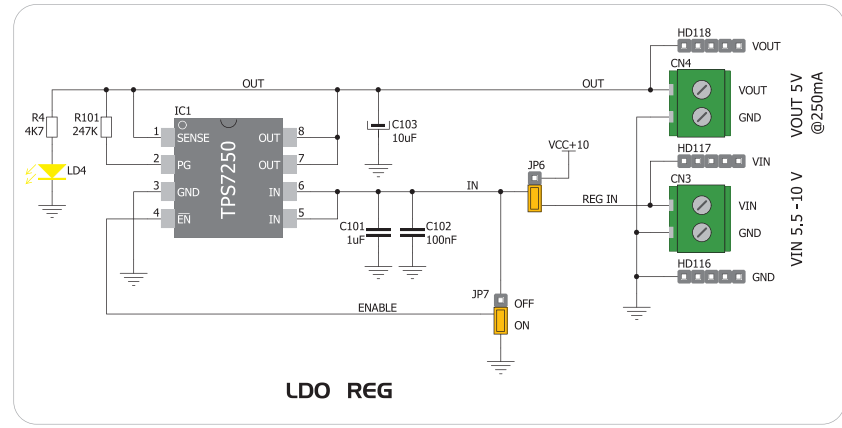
HD118
VOUT
OUT
OUT
CN4
VOUT
VOUT 5V
@250mA
R4
4K7
R101
247K
IC1
1 SENSE
OUT 8
C103
10uF
GND
2 PG
OUT 7
TPS7250
VCC+10
LD4
3 GND
IN 6
IN
JP6
HD117
VIN
4 $\overline{EN}$
IN 5
REG IN
CN3
VIN
VIN 5.5 -10 V
C101
1uF
C102
100nF
GND
HD116
GND
JP7
OFF
ENABLE
ON
LDO REG